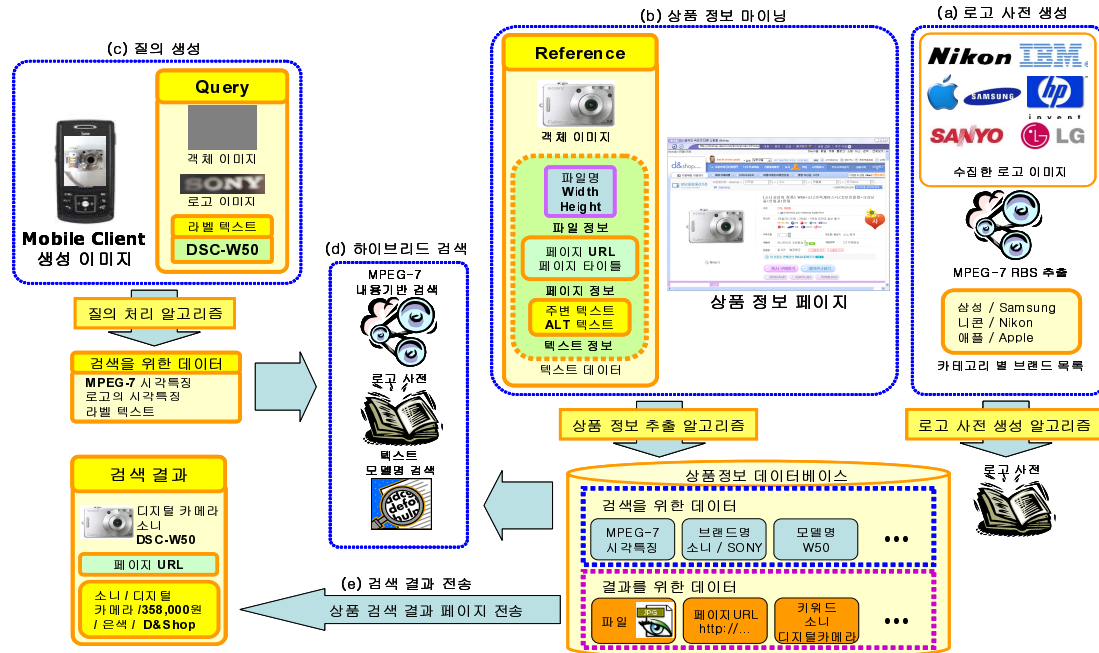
(c) 질의 생성

Query

객체 이미지

SONY

로고 이미지

라벨 텍스트

DSC-W50

Mobile Client
생성 이미지

질의 처리 알고리즘

검색을 위한 데이터

MPEG-7 시각특징
로고의 시각특징
라벨 텍스트

(d) 하이브리드 검색

MPEG-7
내용기반 검색

로고 사전

텍스트
모델명 검색

(b) 상품 정보 마이닝

Reference

객체 이미지

파일명
Width
Height

파일 정보

페이지 URL
페이지 타이틀

페이지 정보

주변 텍스트
ALT 텍스트

텍스트 정보

텍스트 데이터

d&shop

상품 정보 페이지

(a) 로고 사전 생성

Nikon IBM SAMSUNG hp invent SANYO LG

수집한 로고 이미지

MPEG-7 RBS 추출

삼성 / Samsung
니콘 / Nikon
애플 / Apple

카테고리 별 브랜드 목록

상품 정보 추출 알고리즘

로고 사전 생성 알고리즘

로고 사전

상품정보 데이터베이스

검색을 위한 데이터

MPEG-7
시각특징

브랜드명
소니 / SONY

모델명
W50

•••

결과를 위한 데이터

파일

JPG

페이지URL
http://...

키워드
소니
디지털카메라

•••

검색 결과

디지털 카메라
소니
DSC-W50

페이지 URL

소니 / 디지털
카메라 /358,000원
/ 은색 / D&Shop

(e) 검색 결과 전송

상품 검색 결과 페이지 전송